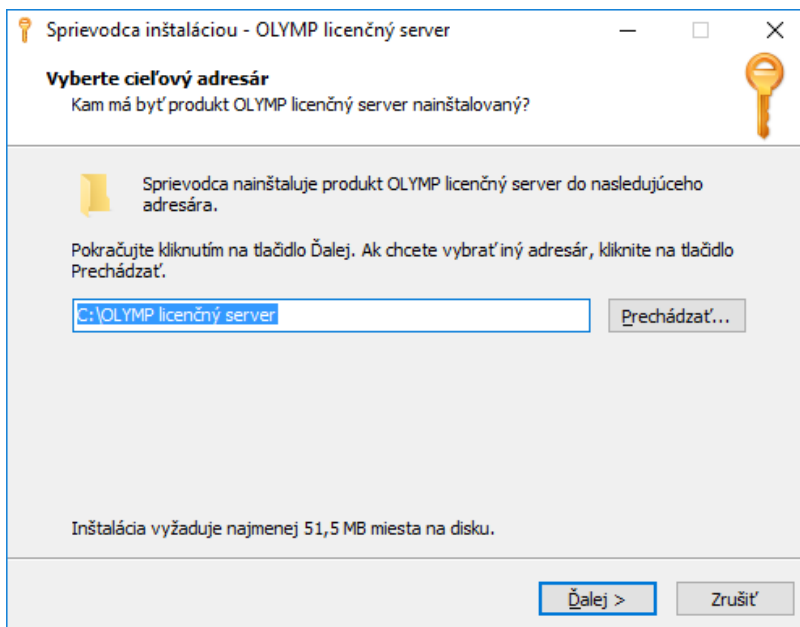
Sprievodca inštaláciou - OLYMP licenčný server

Vyberte cieľový adresár
Kam má byť produkt OLYMP licenčný server nainštalovaný?

Sprievodca nainštaluje produkt OLYMP licenčný server do nasledujúceho adresára.

Pokračujte kliknutím na tlačidlo Ďalej. Ak chcete vybrať iný adresár, kliknite na tlačidlo Prechádzať.

C:\OLYMP licenčný server

Prechádzať...

Inštalácia vyžaduje najmenej 51,5 MB miesta na disku.

Ďalej >

Zrušiť